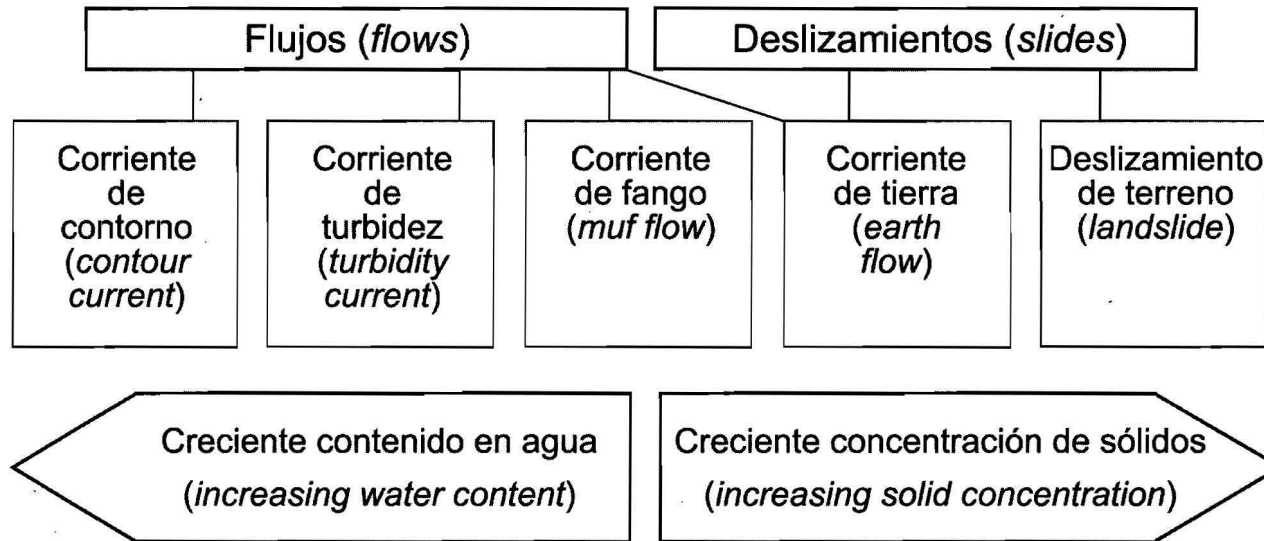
Flujos (*flows*)

Deslizamientos (*slides*)

Corriente de contorno (*contour current*)

Corriente de turbidez (*turbidity current*)

Corriente de fango (*muf flow*)

Corriente de tierra (*earth flow*)

Deslizamiento de terreno (*landslide*)

Creciente contenido en agua (*increasing water content*)

Creciente concentración de sólidos (*increasing solid concentration*)